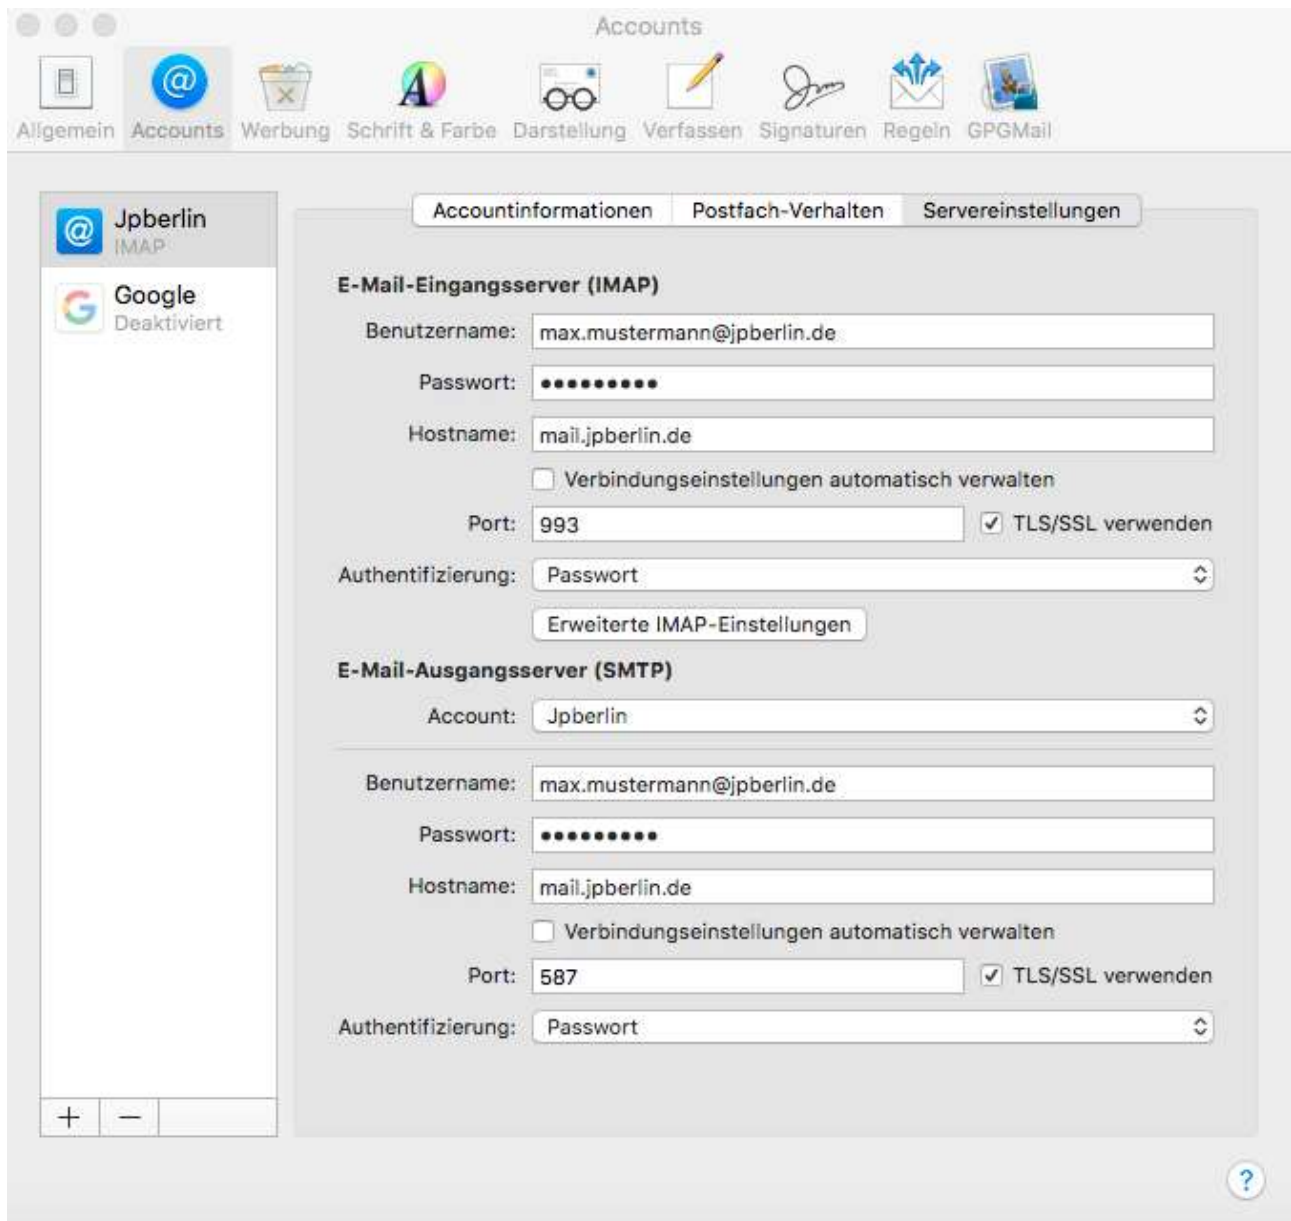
Accounts

Allgemein Accounts Werbung Schrift & Farbe Darstellung Verfassen Signaturen Regeln GPGMail

Jpberlin
IMAP

Google
Deaktiviert

+ −

Accountinformationen Postfach-Verhalten Servereinstellungen

E-Mail-Eingangsserver (IMAP)

Benutzername: max.mustermann@jpberlin.de

Passwort: ••••••••••

Hostname: mail.jpberlin.de

Verbindungseinstellungen automatisch verwalten

Port: 993 ✓ TLS/SSL verwenden

Authentifizierung: Passwort

Erweiterte IMAP-Einstellungen

E-Mail-Ausgangsserver (SMTP)

Account: Jpberlin

Benutzername: max.mustermann@jpberlin.de

Passwort: ••••••••••

Hostname: mail.jpberlin.de

Verbindungseinstellungen automatisch verwalten

Port: 587 ✓ TLS/SSL verwenden

Authentifizierung: Passwort

?